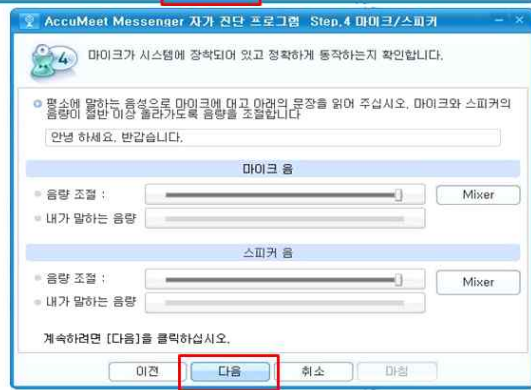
AccuMeet Messenger 자가 진단 프로그램 Step.4 마이크/스피커

4

마이크가 시스템에 장착되어 있고 정확하게 동작하는지 확인합니다.

평소에 말하는 음성으로 마이크에 대고 아래의 문장을 읽어 주십시오. 마이크와 스피커의 음량이 절반 이상 올라가도록 음량을 조절합니다

안녕 하세요. 반갑습니다.

마이크 음

음량 조절 :

Mixer

내가 말하는 음량

스피커 음

음량 조절 :

Mixer

내가 말하는 음량

계속하려면 [다음]을 클릭하십시오.

이전 다음 취소 마침